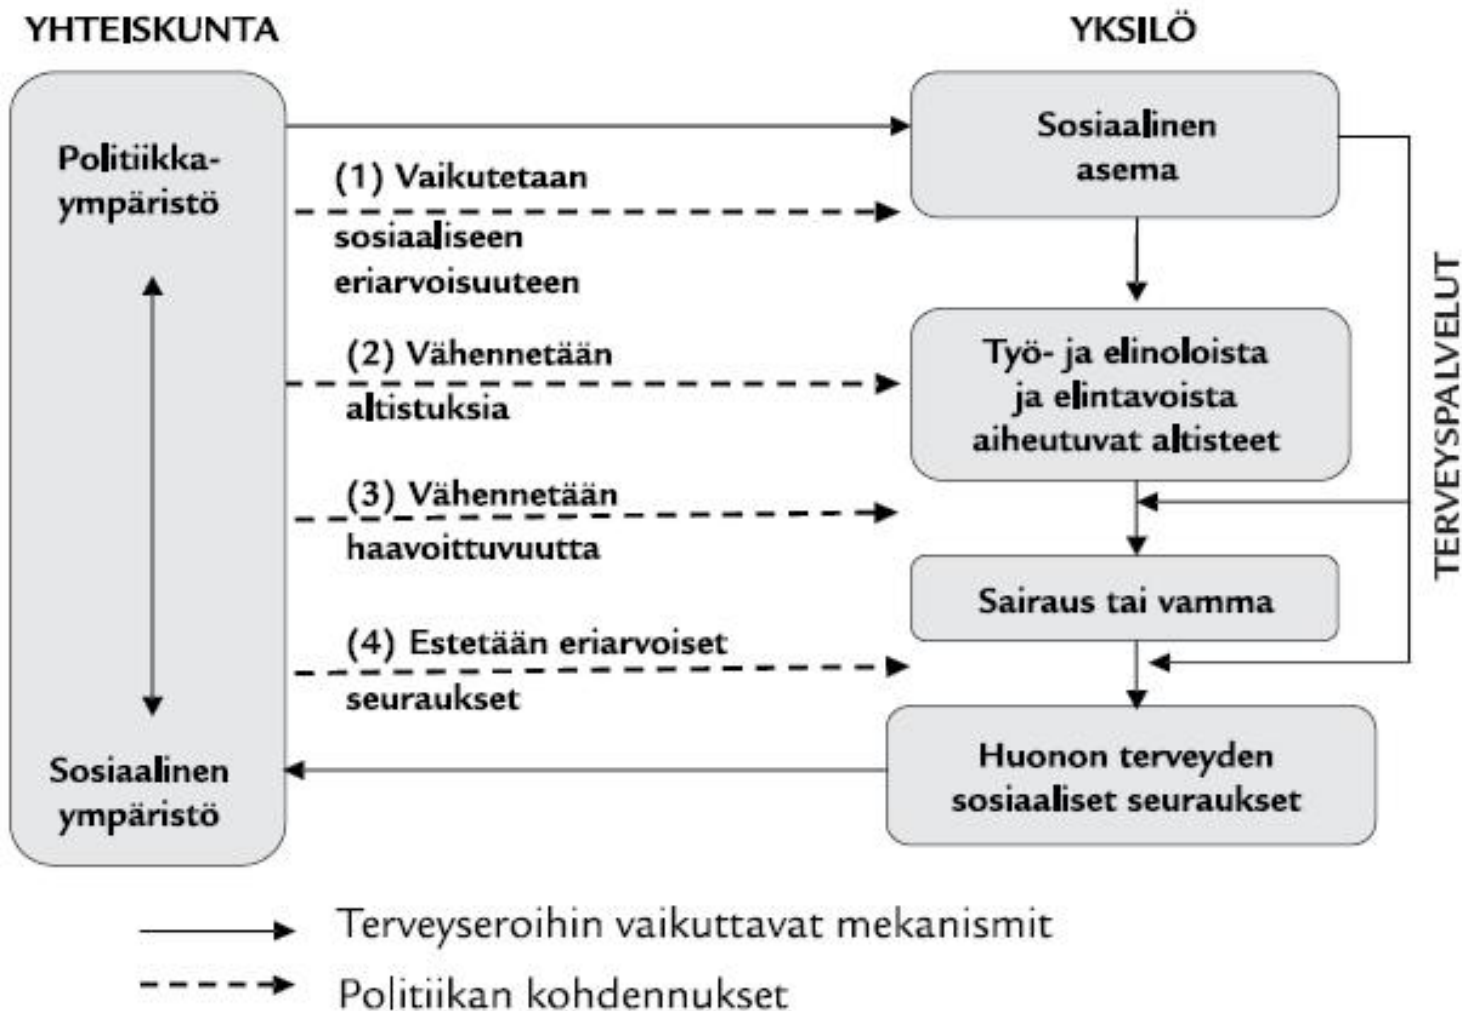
YHTEISKUNTA

YKSILÖ

Politiikka-ympäristö

Sosiaalinen ympäristö

(1) Vaikutetaan sosiaaliseen eriarvoisuuteen

(2) Vähennetään altistuksia

(3) Vähennetään haavoittuvuutta

(4) Estetään eriarvoiset seuraukset

Sosiaalinen asema

Työ- ja elinoloista ja elintavoista aiheutuvat altisteet

Sairaus tai vamma

Huonon terveyden sosiaaliset seuraukset

TERVEYSPALVELUT

Terveyseroihin vaikuttavat mekanismit

Politiikan kohdennukset